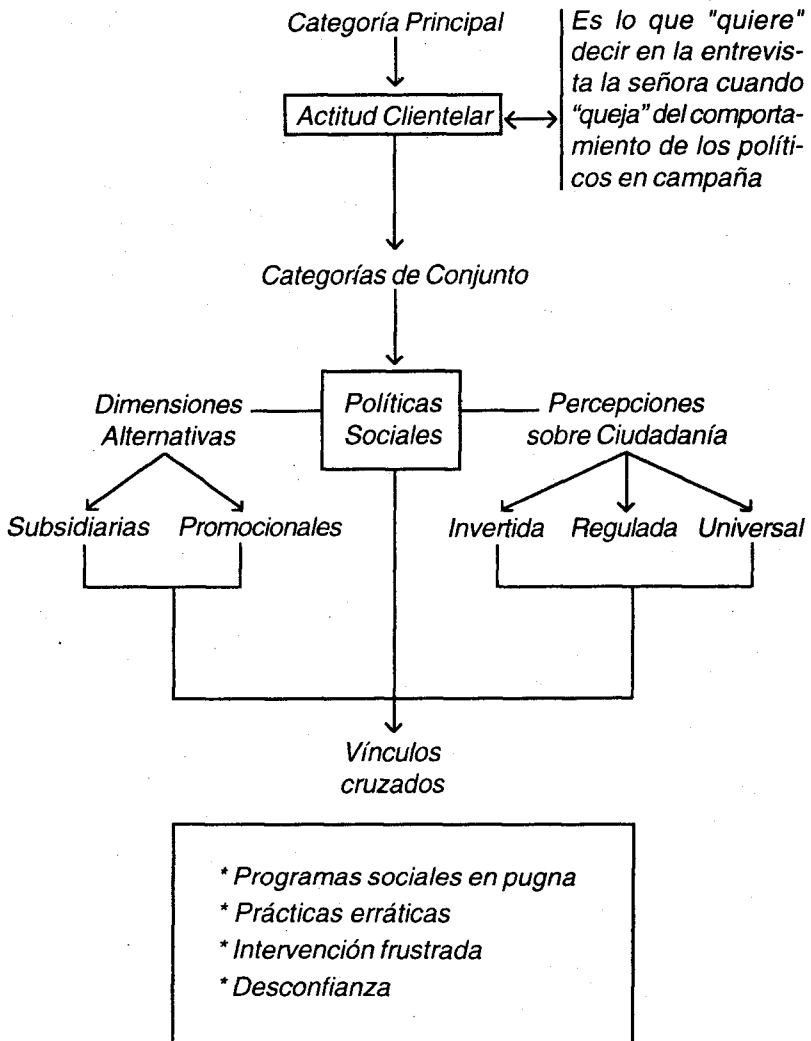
Categoría Principal

Actitud Clientelar

Es lo que "quiere" decir en la entrevista la señora cuando "queja" del comportamiento de los políticos en campaña

Categorías de Conjunto

Dimensiones Alternativas

Políticas Sociales

Percepciones sobre Ciudadanía

Subsidiarias

Promocionales

Invertida

Regulada

Universal

Vínculos cruzados

* Programas sociales en pugna
* Prácticas erráticas
* Intervención frustrada
* Desconfianza